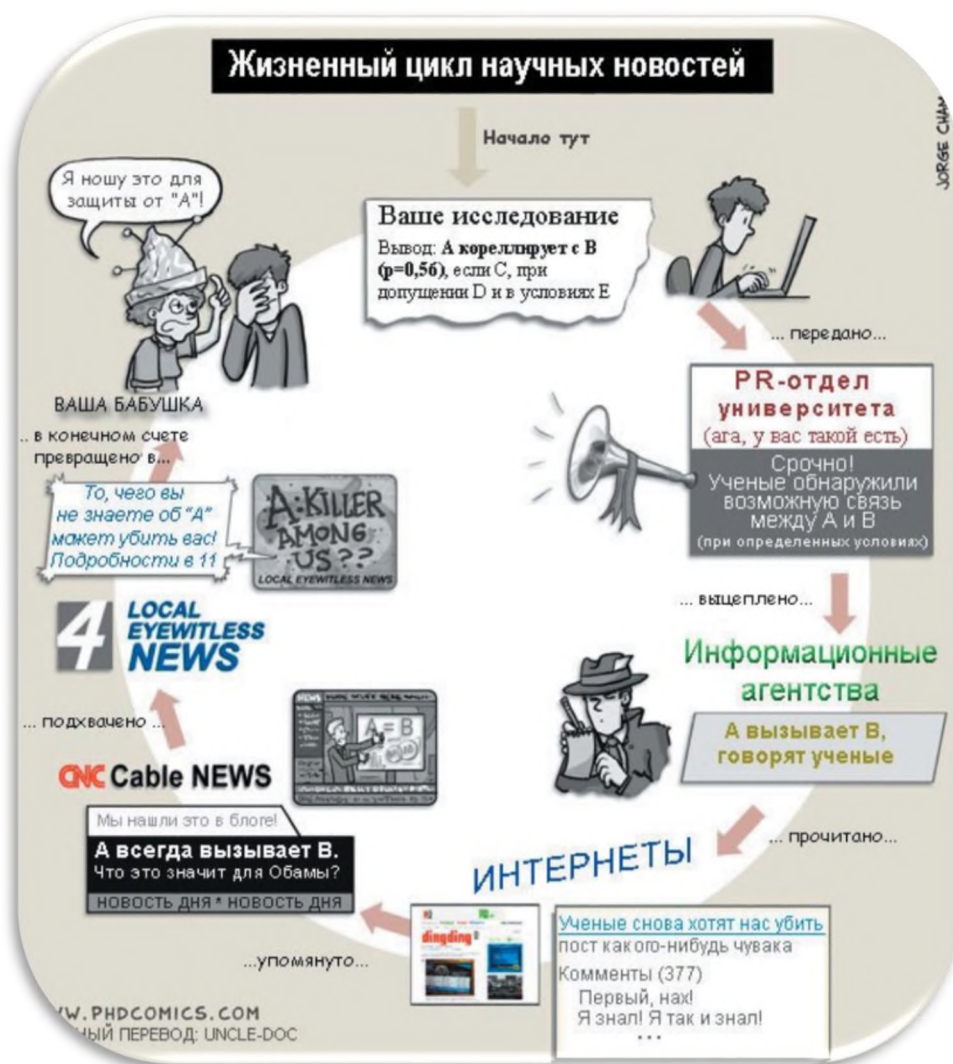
Жизненный цикл научных новостей

Начало тут

JORGE CHAM

Я ношу это для защиты от "А"!

Ваше исследование
Вывод: **А кореллирует с В (p=0,56)**, если С, при допущении D и в условиях Е

... передано...

PR-отдел университета
(ага, у вас такой есть)

Срочно!
Ученые обнаружили возможную связь между А и В
(при определенных условиях)

... выцеплено...

Информационные агентства

А вызывает В, говорят ученые

... прочитано...

ИНТЕРНЕТЫ

Ученые снова хотят нас убить
пост какого-нибудь чувака
Комменты (377)
Первый, нах!
Я знал! Я так и знал!
...

dingding

...упомянуто...

Мы нашли это в блоге!
А всегда вызывает В.
Что это значит для Обамы?
НОВОСТЬ ДНЯ * НОВОСТЬ ДНЯ

CNC Cable NEWS

A = B

... подхвачено ...

4 LOCAL EYEWITLESS NEWS

То, чего вы не знаете об "А" может убить вас! Подробности в 11

A: KILLER AMONG US??
LOCAL EYEWITLESS NEWS

... в конечном счете превращено в...

ВАША БАБУШКА

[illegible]W.PHDCOMICS.COM
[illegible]ЫЙ ПЕРЕВОД: UNCLE-DOC